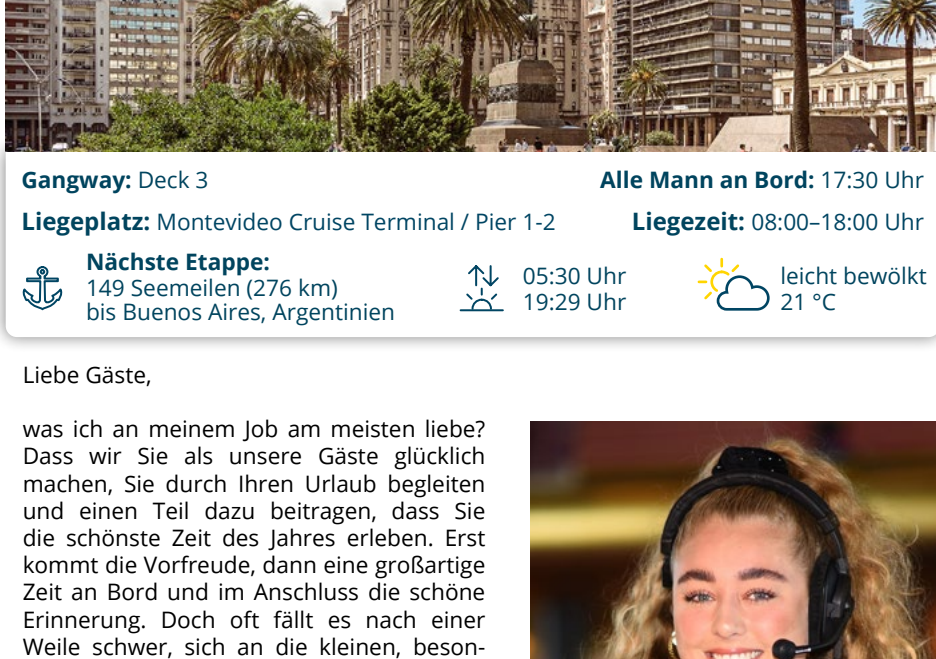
**Gangway:** Deck 3 **Alle Mann an Bord:** 17:30 Uhr

**Liegeplatz:** Montevideo Cruise Terminal / Pier 1-2 **Liegezeit:** 08:00–18:00 Uhr

**Nächste Etappe:**
149 Seemeilen (276 km)
bis Buenos Aires, Argentinien

05:30 Uhr
19:29 Uhr

leicht bewölkt
21 °C

Liebe Gäste,

was ich an meinem Job am meisten liebe? Dass wir Sie als unsere Gäste glücklich machen, Sie durch Ihren Urlaub begleiten und einen Teil dazu beitragen, dass Sie die schönste Zeit des Jahres erleben. Erst kommt die Vorfreude, dann eine großartige Zeit an Bord und im Anschluss die schöne Erinnerung. Doch oft fällt es nach einer Weile schwer, sich an die kleinen, beson-